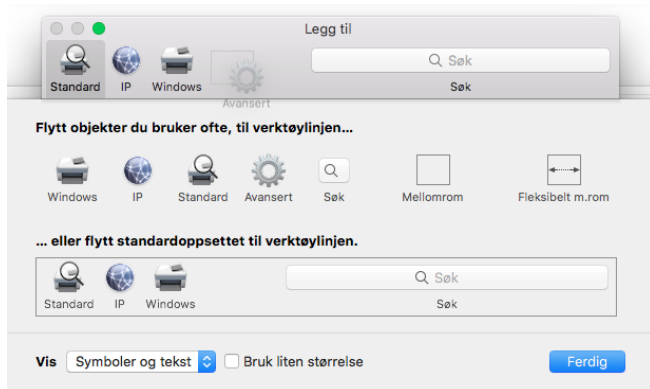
Legg til

Standard IP Windows Avansert

Søk

Søk

Flytt objekter du bruker ofte, til verktøylinjen...

Windows IP Standard Avansert Søk Mellomrom Fleksibelt m.rom

... eller flytt standardoppsettet til verktøylinjen.

Standard IP Windows

Søk

Søk

Vis Symboler og tekst Bruk liten størrelse Ferdig